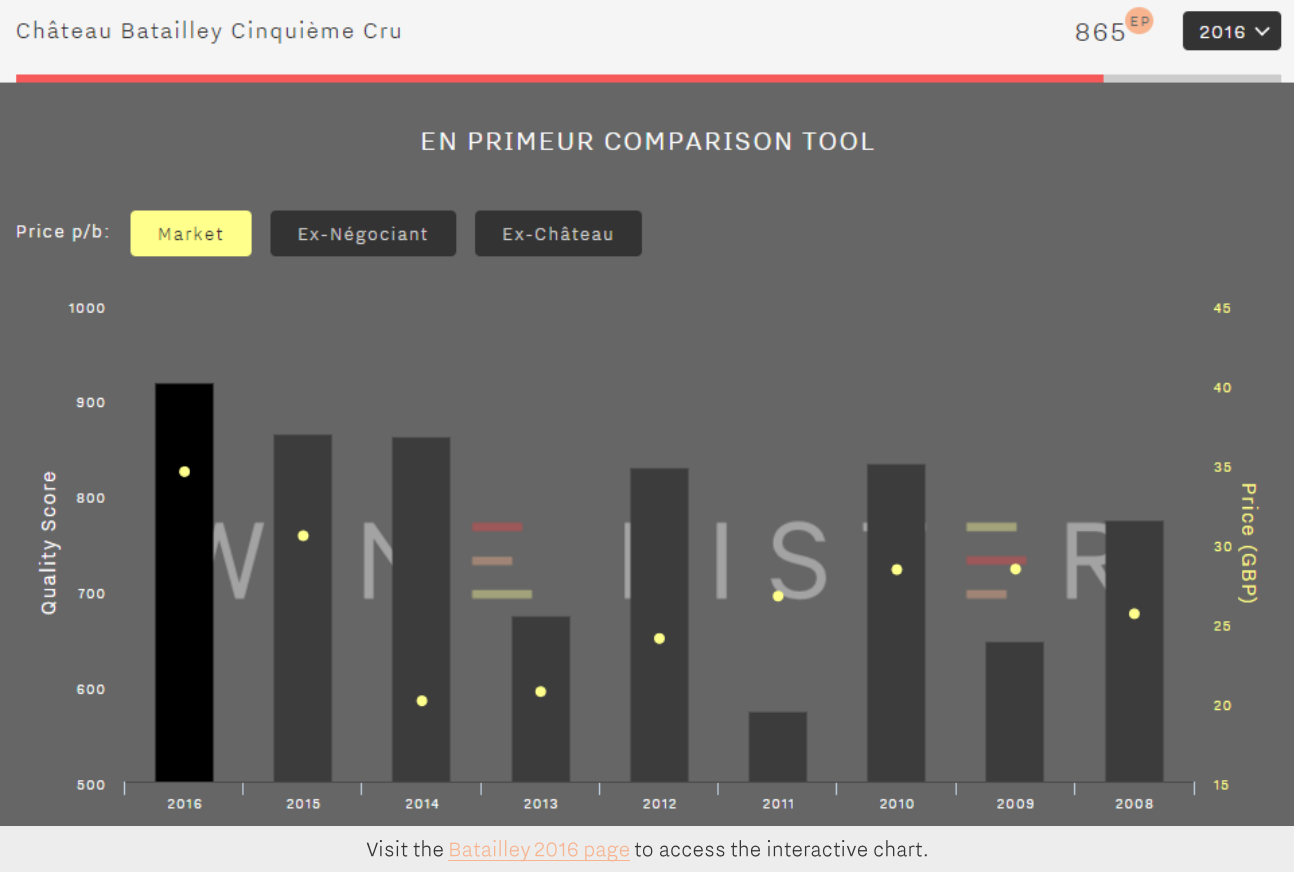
Château Batailley Cinquième Cru

865 EP

2016

EN PRIMEUR COMPARISON TOOL

Price p/b: Market Ex-Négociant Ex-Château

Quality Score

1000
900
800
700
600
500

WINE LISTER

Price (GBP)

45
40
35
30
25
20
15

2016 2015 2014 2013 2012 2011 2010 2009 2008

Visit the Batailley 2016 page to access the interactive chart.